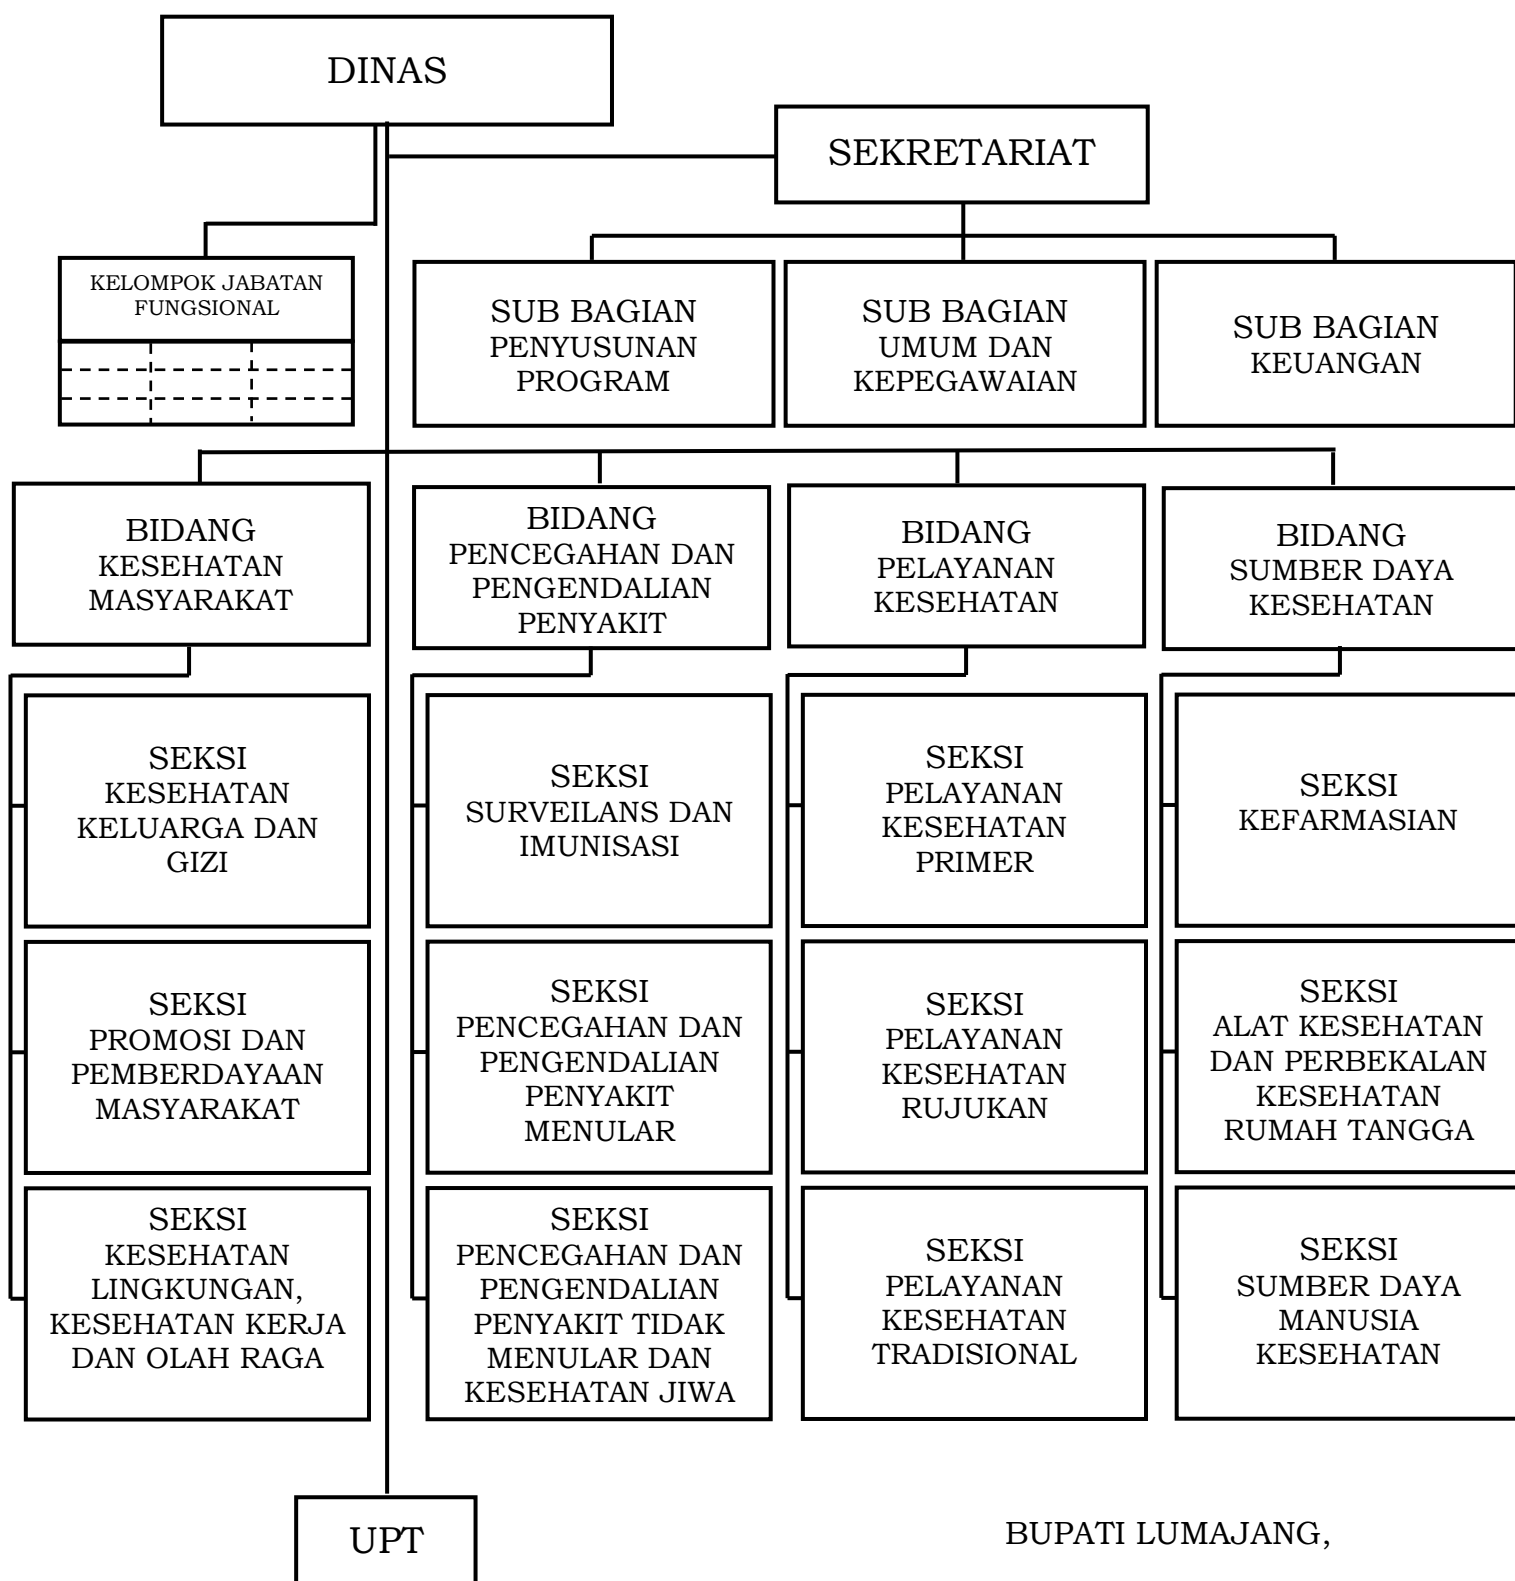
DINAS

SEKRETARIAT

KELOMPOK JABATAN FUNGSIONAL

SUB BAGIAN PENYUSUNAN PROGRAM

SUB BAGIAN UMUM DAN KEPEGAWAIAN

SUB BAGIAN KEUANGAN

BIDANG KESEHATAN MASYARAKAT

BIDANG PENCEGAHAN DAN PENGENDALIAN PENYAKIT

BIDANG PELAYANAN KESEHATAN

BIDANG SUMBER DAYA KESEHATAN

SEKSI KESEHATAN KELUARGA DAN GIZI

SEKSI PROMOSI DAN PEMBERDAYAAN MASYARAKAT

SEKSI KESEHATAN LINGKUNGAN, KESEHATAN KERJA DAN OLAH RAGA

SEKSI SURVEILANS DAN IMUNISASI

SEKSI PENCEGAHAN DAN PENGENDALIAN PENYAKIT MENULAR

SEKSI PENCEGAHAN DAN PENGENDALIAN PENYAKIT TIDAK MENULAR DAN KESEHATAN JIWA

SEKSI PELAYANAN KESEHATAN PRIMER

SEKSI PELAYANAN KESEHATAN RUJUKAN

SEKSI PELAYANAN KESEHATAN TRADISIONAL

SEKSI KEFARMASIAN

SEKSI ALAT KESEHATAN DAN PERBEKALAN KESEHATAN RUMAH TANGGA

SEKSI SUMBER DAYA MANUSIA KESEHATAN

UPT

BUPATI LUMAJANG,